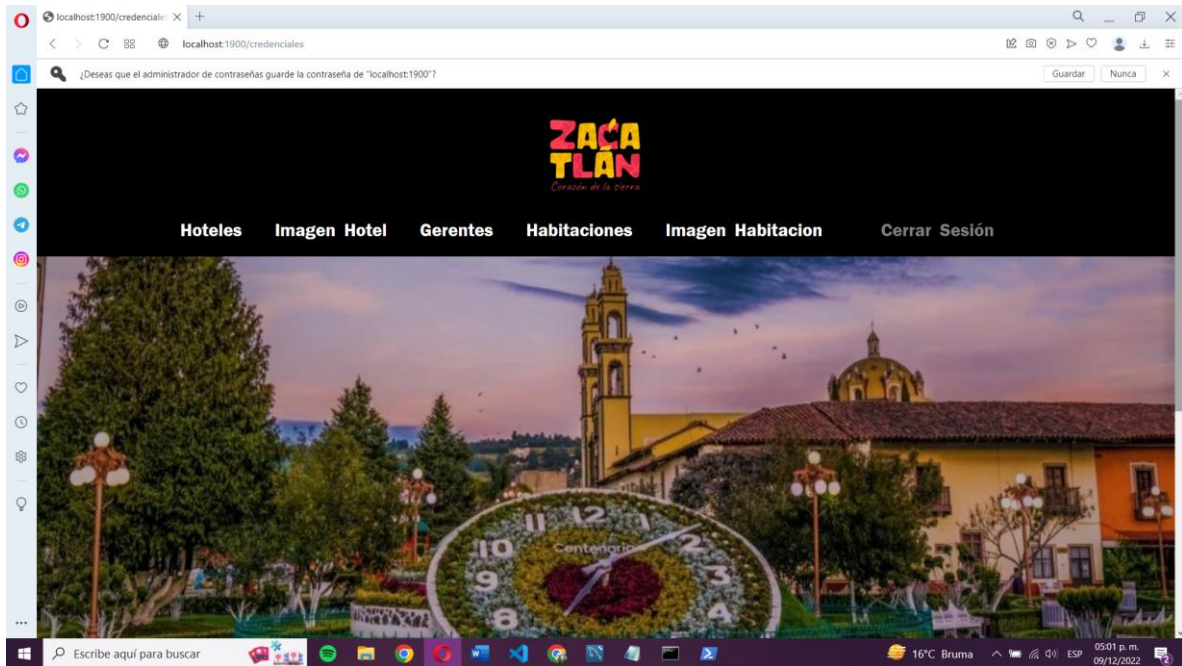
localhost:1900/credenciale ×

localhost:1900/credenciales

¿Deseas que el administrador de contraseñas guarde la contraseña de "localhost:1900"?

Guardar Nunca

ZACA
TLÁN
Corazón de la sierra

Hoteles Imagen Hotel Gerentes Habitaciones Imagen Habitacion Cerrar Sesión

11 12 1 10 2 9 3 8 4
Centenario

Escribe aquí para buscar

16°C Bruma ESP 05:01 p. m. 09/12/2022